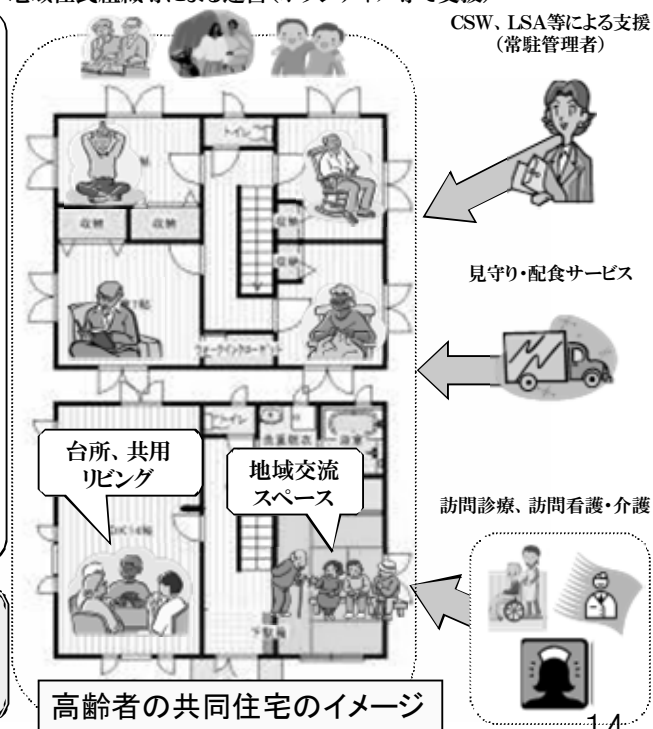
CSW、LSA等による支援（常駐管理者）

トイレ

収納

収納

収納

収納

見守り・配食サービス

ウォークインクローゼット

トイレ

洗面脱衣

浴室

台所、共用リビング

地域交流スペース

訪問診療、訪問看護・介護

DK14帖

下駄箱

高齢者の共同住宅のイメージ

14